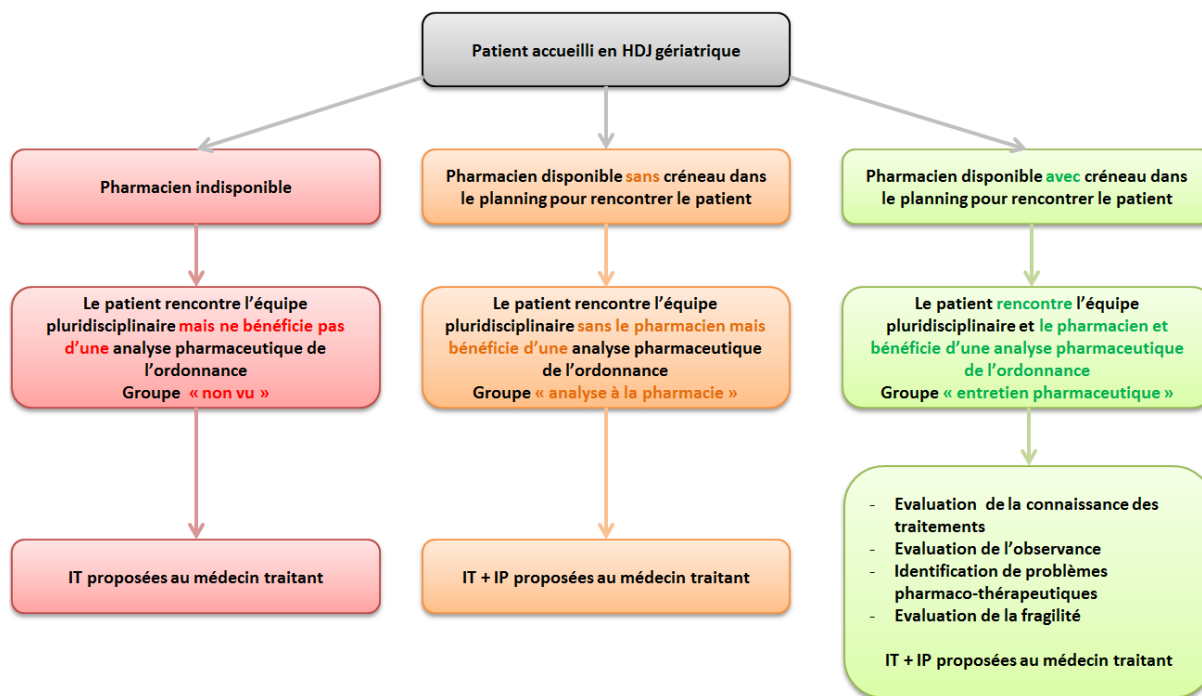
Patient accueilli en HDJ gériatrique

Pharmacien indisponible

Le patient rencontre l'équipe pluridisciplinaire mais ne bénéficie pas d'une analyse pharmaceutique de l'ordonnance
Groupe « non vu »

IT proposées au médecin traitant

Pharmacien disponible sans créneau dans le planning pour rencontrer le patient

Le patient rencontre l'équipe pluridisciplinaire sans le pharmacien mais bénéficie d'une analyse pharmaceutique de l'ordonnance
Groupe « analyse à la pharmacie »

IT + IP proposées au médecin traitant

Pharmacien disponible avec créneau dans le planning pour rencontrer le patient

Le patient rencontre l'équipe pluridisciplinaire et le pharmacien et bénéficie d'une analyse pharmaceutique de l'ordonnance
Groupe « entretien pharmaceutique »

- Evaluation de la connaissance des traitements
- Evaluation de l'observance
- Identification de problèmes pharmaco-thérapeutiques
- Evaluation de la fragilité

IT + IP proposées au médecin traitant